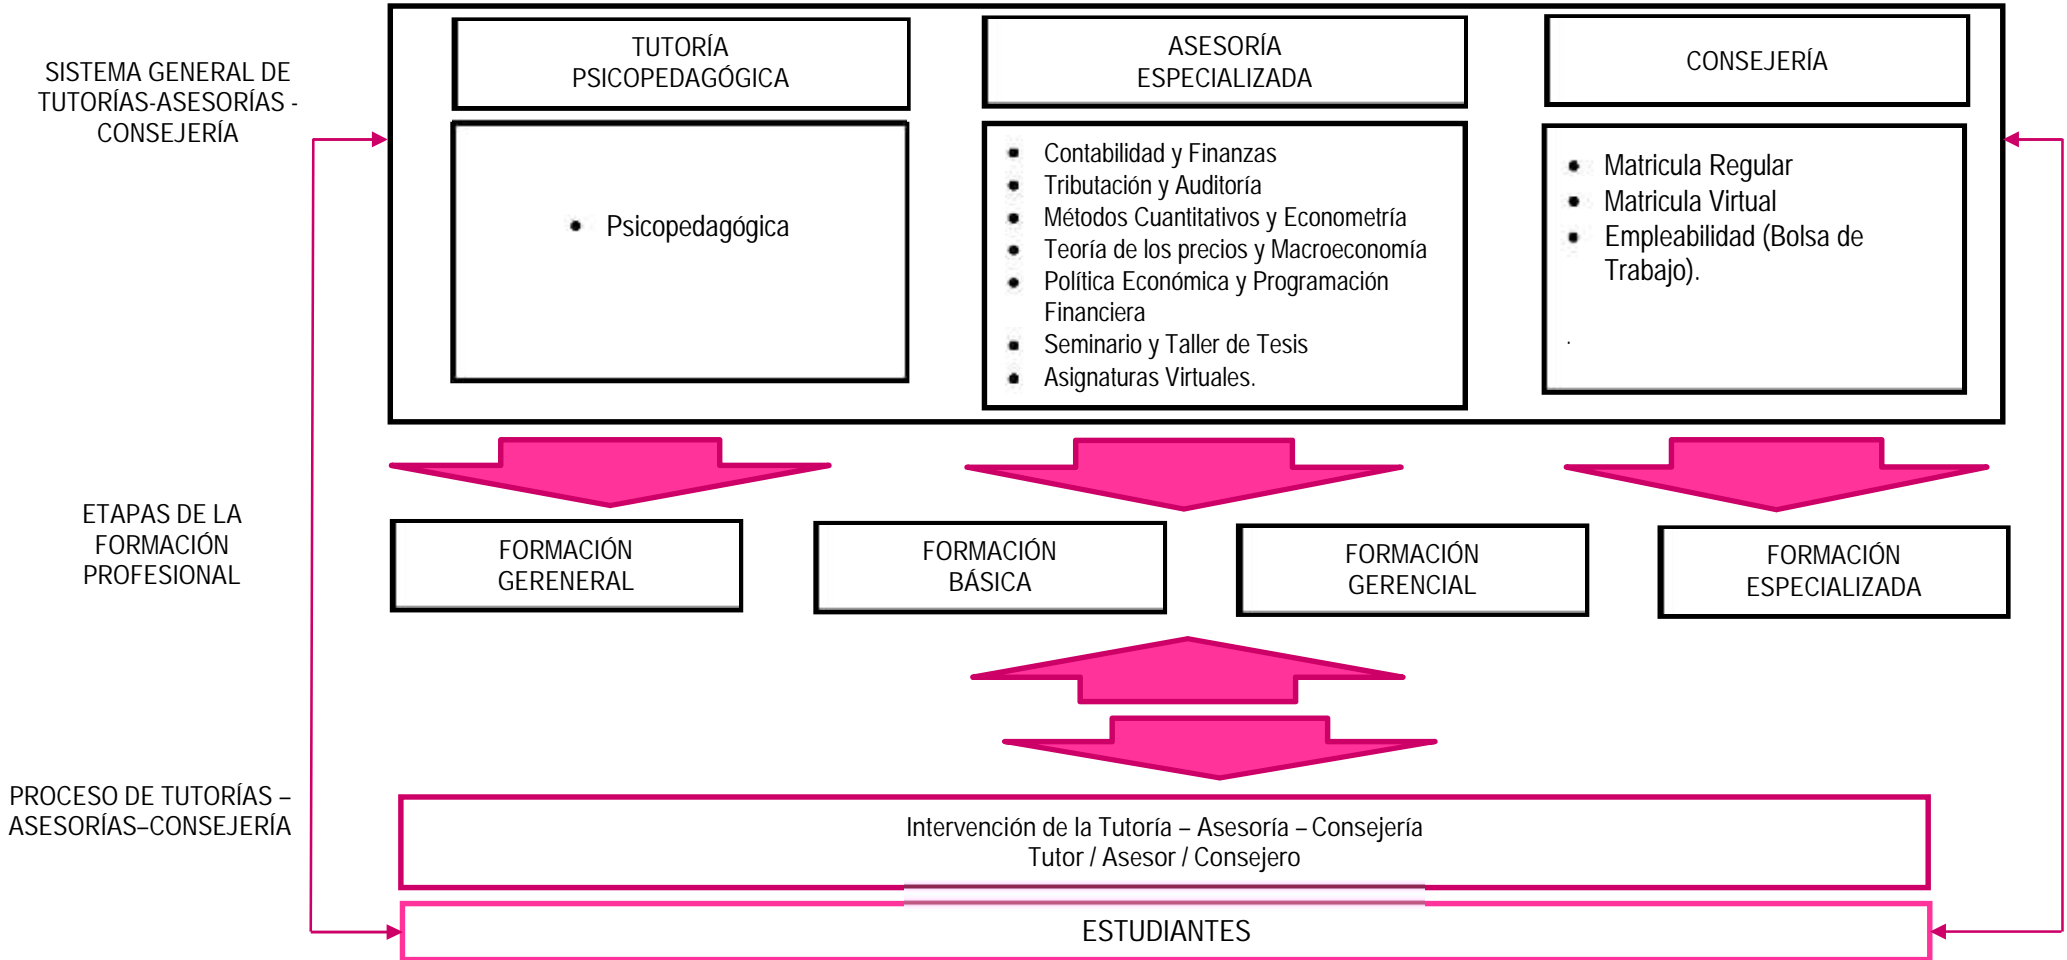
SISTEMA GENERAL DE TUTORÍAS-ASESORÍAS - CONSEJERÍA

TUTORÍA PSICOPEDAGÓGICA

ASESORÍA ESPECIALIZADA

CONSEJERÍA

- Psicopedagógica

- Contabilidad y Finanzas
- Tributación y Auditoría
- Métodos Cuantitativos y Econometría
- Teoría de los precios y Macroeconomía
- Política Económica y Programación Financiera
- Seminario y Taller de Tesis
- Asignaturas Virtuales.

- Matricula Regular
- Matricula Virtual
- Empleabilidad (Bolsa de Trabajo).

.

ETAPAS DE LA FORMACIÓN PROFESIONAL

FORMACIÓN GERENERAL

FORMACIÓN BÁSICA

FORMACIÓN GERENCIAL

FORMACIÓN ESPECIALIZADA

PROCESO DE TUTORÍAS – ASESORÍAS–CONSEJERÍA

Intervención de la Tutoría – Asesoría – Consejería
Tutor / Asesor / Consejero

ESTUDIANTES